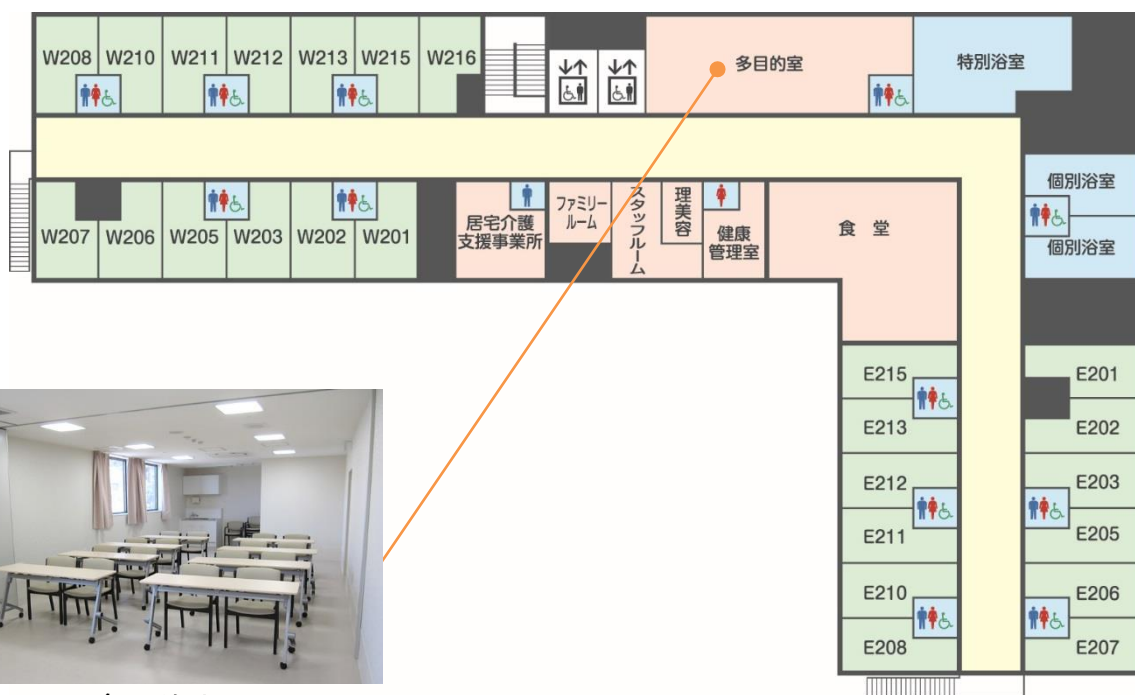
W208 W210 W211 W212 W213 W215 W216

多目的室

特別浴室

W207 W206 W205 W203 W202 W201

居宅介護支援事業所

ファミリールーム

スタッフルーム

理美容

健康管理室

食堂

個別浴室

個別浴室

E215
E213
E212
E211
E210
E208

E201
E202
E203
E205
E206
E207